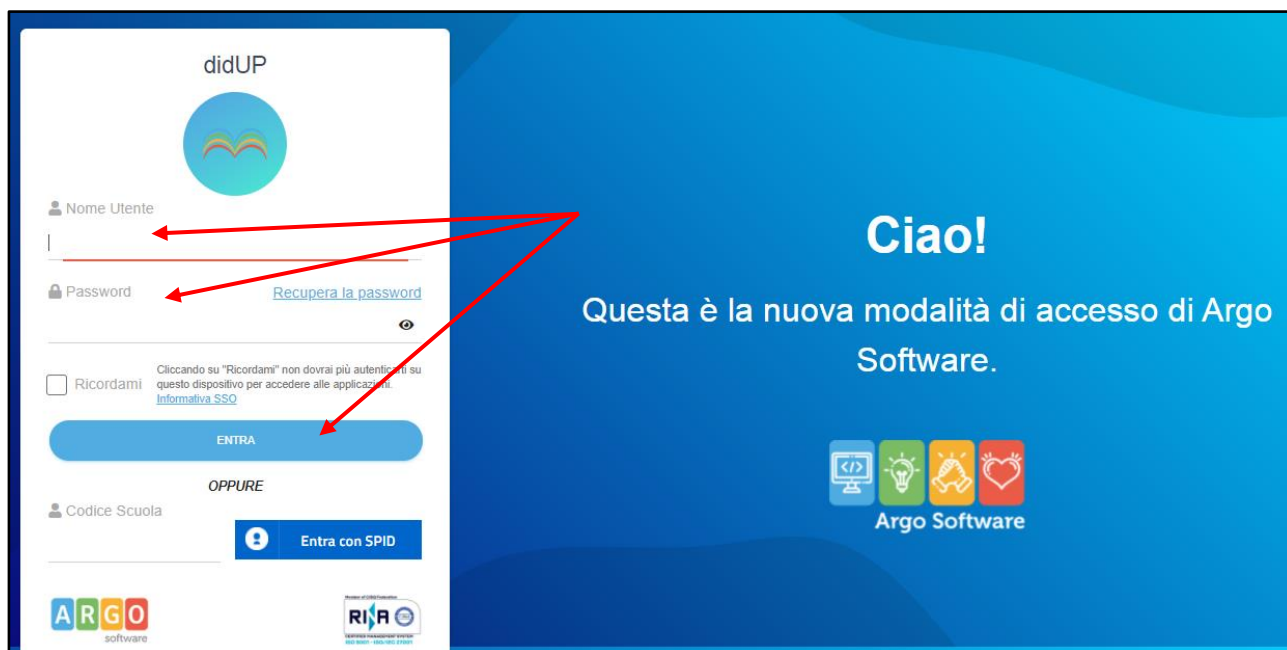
didUP

Nome Utente

Password

Recupera la password

Ricordami

Cliccando su "Ricordami" non dovrai più autenticarti su questo dispositivo per accedere alle applicazioni. Informativa SSO

ENTRA

OPPURE

Codice Scuola

Entra con SPID

ARGO software

RINA

Ciao!

Questa è la nuova modalità di accesso di Argo Software.

Argo Software